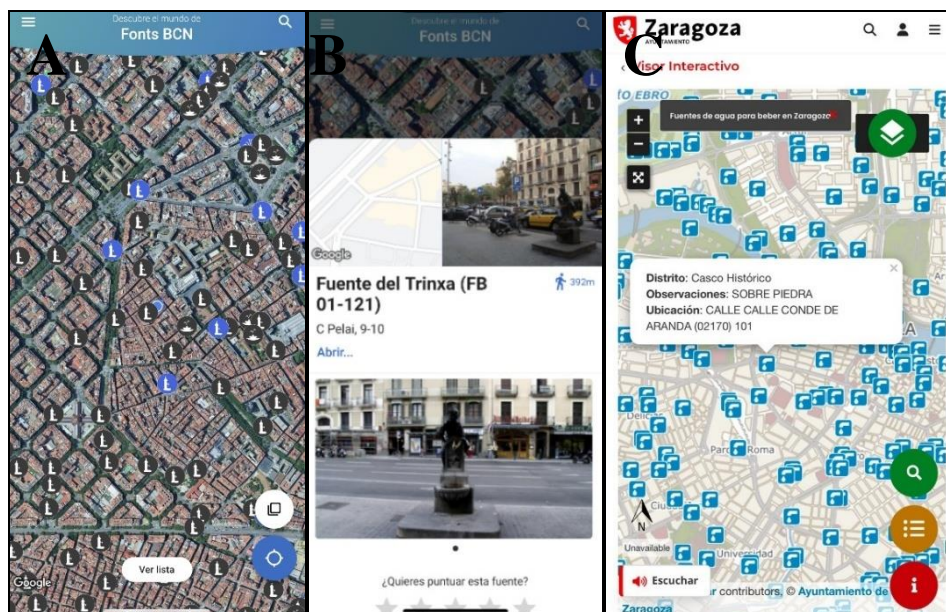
A

Descubre el mundo de
Fonts BCN

Ver lista

Google

B

Descubre el mundo de
Fonts BCN

Google

Fuente del Trinxa (FB 01-121)

392m

C Pelai, 9-10

Abrir...

¿Quieres puntuar esta fuente?

C

Zaragoza
AYUNTAMIENTO

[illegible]iso Interactivo

Fuentes de agua para beber en Zaragoza

Distrito: Casco Histórico
Observaciones: SOBRE PIEDRA
Ubicación: CALLE CALLE CONDE DE ARANDA (02170) 101

Roma

Universidad

N

Unavailable

Escuchar

r contributors, © Ayuntamiento de Zaragoza